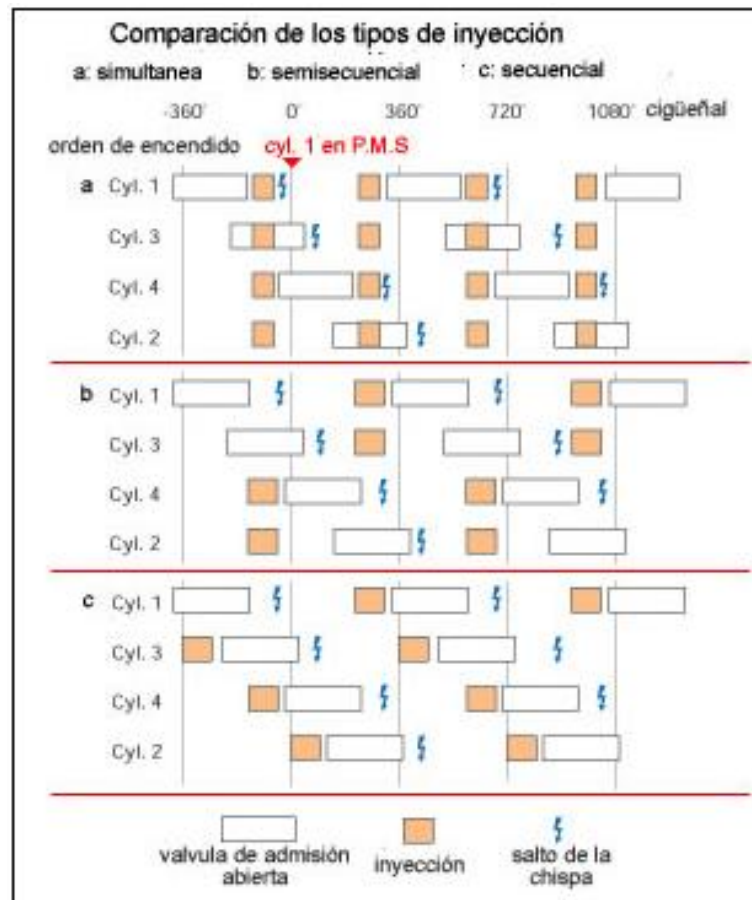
Comparación de los tipos de inyección

a: simultanea b: semisecuencial c: secuencial

-360° 0° 360° 720° 1080° cigüeñal

orden de encendido cyl. 1 en P.M.S

a Cyl. 1

Cyl. 3

Cyl. 4

Cyl. 2

b Cyl. 1

Cyl. 3

Cyl. 4

Cyl. 2

c Cyl. 1

Cyl. 3

Cyl. 4

Cyl. 2

valvula de admisión abierta inyección salto de la chispa